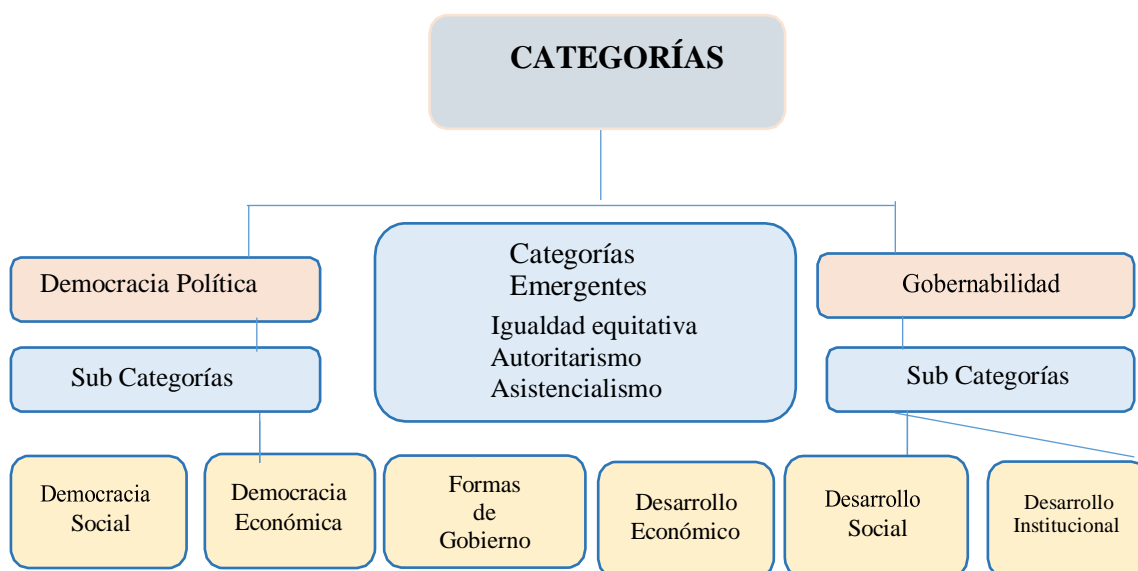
CATEGORÍAS

Democracia Política

Sub Categorías

Categorías Emergentes

Igualdad equitativa
Autoritarismo
Asistencialismo

Gobernabilidad

Sub Categorías

Democracia Social

Democracia Económica

Formas de Gobierno

Desarrollo Económico

Desarrollo Social

Desarrollo Institucional